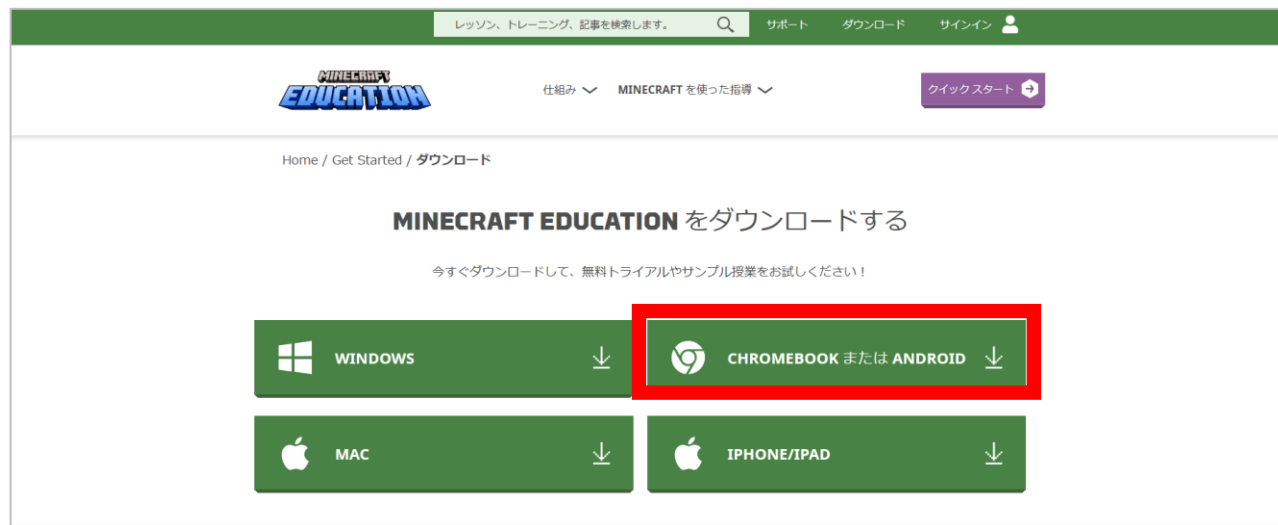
レッソン、トレーニング、記事を検索します。 サポート ダウンロード サインイン

MINECRAFT EDUCATION

仕組み MINECRAFT を使った指導 クイックスタート

Home / Get Started / ダウンロード

MINECRAFT EDUCATION をダウンロードする

今すぐダウンロードして、無料トライアルやサンプル授業をお試しください！

WINDOWS

CHROMEBOOK または ANDROID

MAC

IPHONE/IPAD